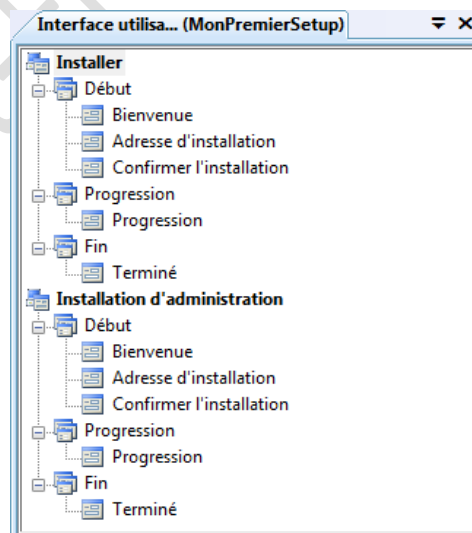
Interface utilisa... (MonPremierSetup)

Installer
Début
Bienvenue
Adresse d'installation
Confirmer l'installation
Progression
Progression
Fin
Terminé
Installation d'administration
Début
Bienvenue
Adresse d'installation
Confirmer l'installation
Progression
Progression
Fin
Terminé